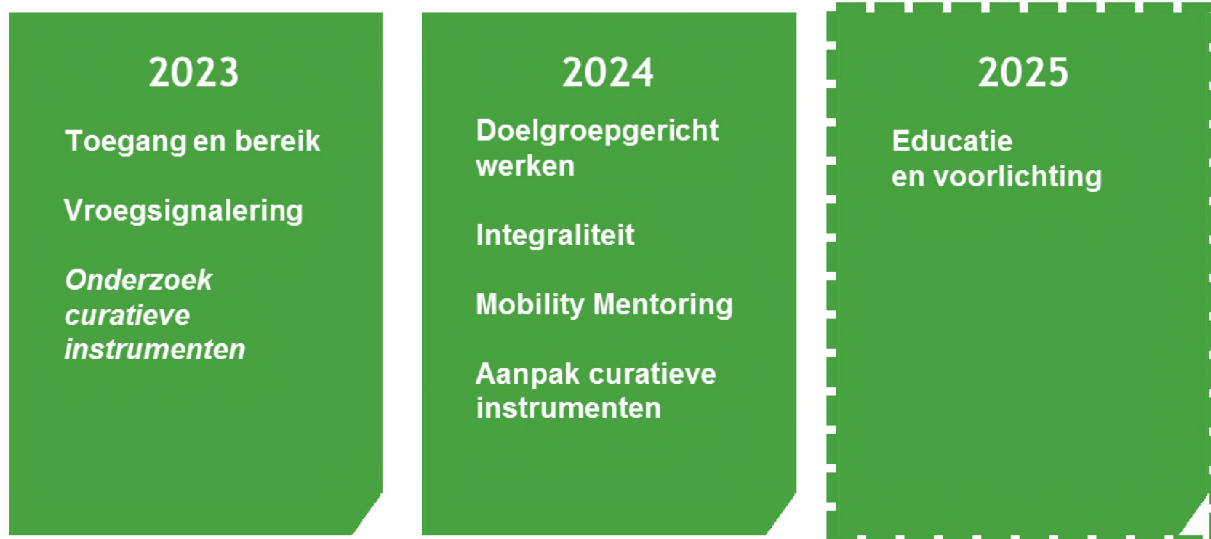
2023

Toegang en bereik

Vroegsignalering

*Onderzoek curatieve instrumenten*

2024

Doelgroepgericht werken

Integraliteit

Mobility Mentoring

Aanpak curatieve instrumenten

2025

Educatie en voorlichting